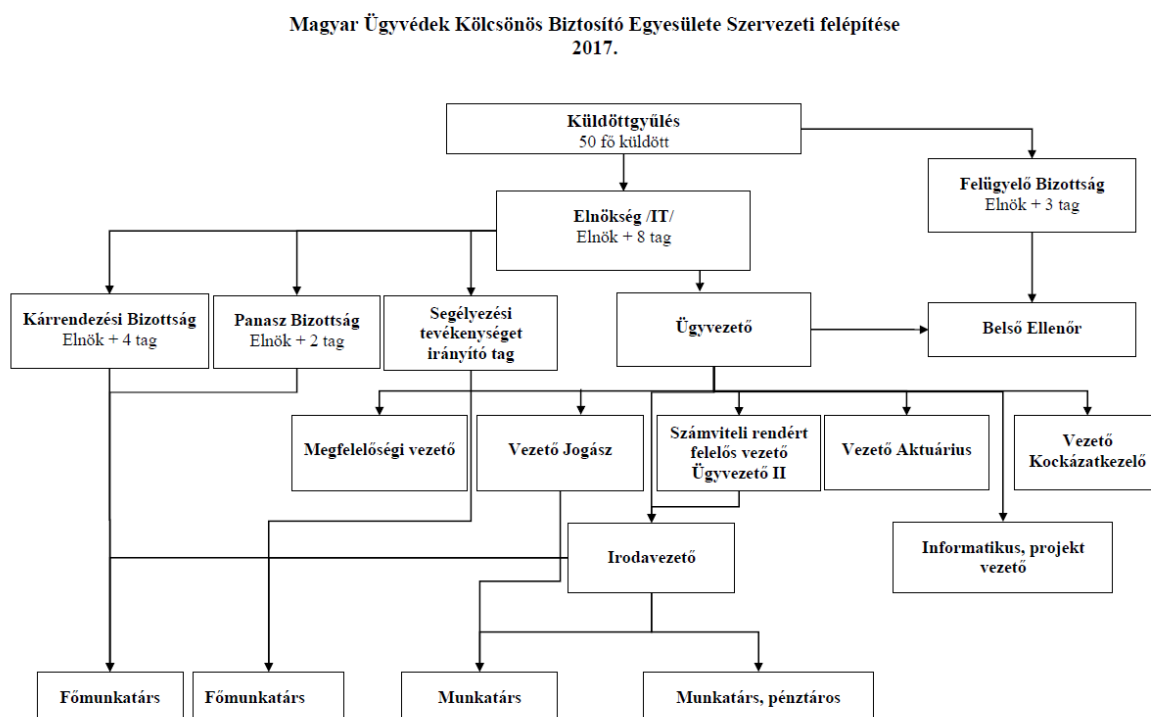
Magyar Ügyvédek Kölcsönös Biztosító Egyesülete Szervezeti felépítése
2017.

Küldöttgyűlés
50 fő küldött

Felügyelő Bizottság
Elnök + 3 tag

Elnökség /IT/
Elnök + 8 tag

Kárrendezési Bizottság
Elnök + 4 tag

Panasz Bizottság
Elnök + 2 tag

Segélyezési tevékenységet irányító tag

Ügyvezető

Belső Ellenőr

Megfelelőségi vezető

Vezető Jogász

Számviteli rendért felelős vezető Ügyvezető II

Vezető Aktuárius

Vezető Kockázatkezelő

Irodavezető

Informatikus, projekt vezető

Főmunkatárs

Főmunkatárs

Munkatárs

Munkatárs, pénztáros